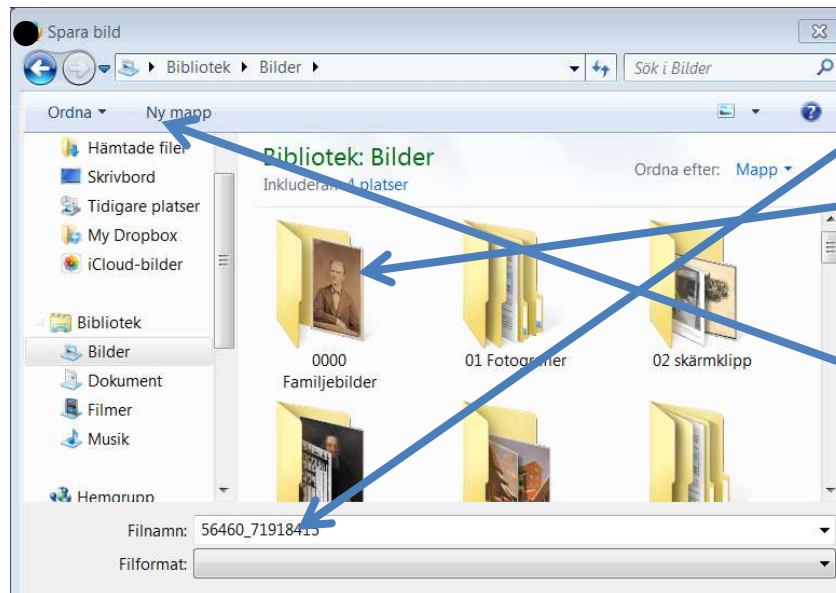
Spara bild

Bibliotek ▸ Bilder ▸

Sök i Bilder

Ordna ▾ Ny mapp

Hämtade filer
Skrivbord
Tidigare platser
My Dropbox
iCloud-bilder

Bibliotek
Bilder
Dokument
Filmer
Musik

Hemgrupp

Bibliotek: Bilder
Inkluderar: 4 platser

Ordna efter: Mapp ▾

0000 Familjebilder

01 Fotografier

02 skärmklipp

Filnamn: 56460_71918415

Filformat: